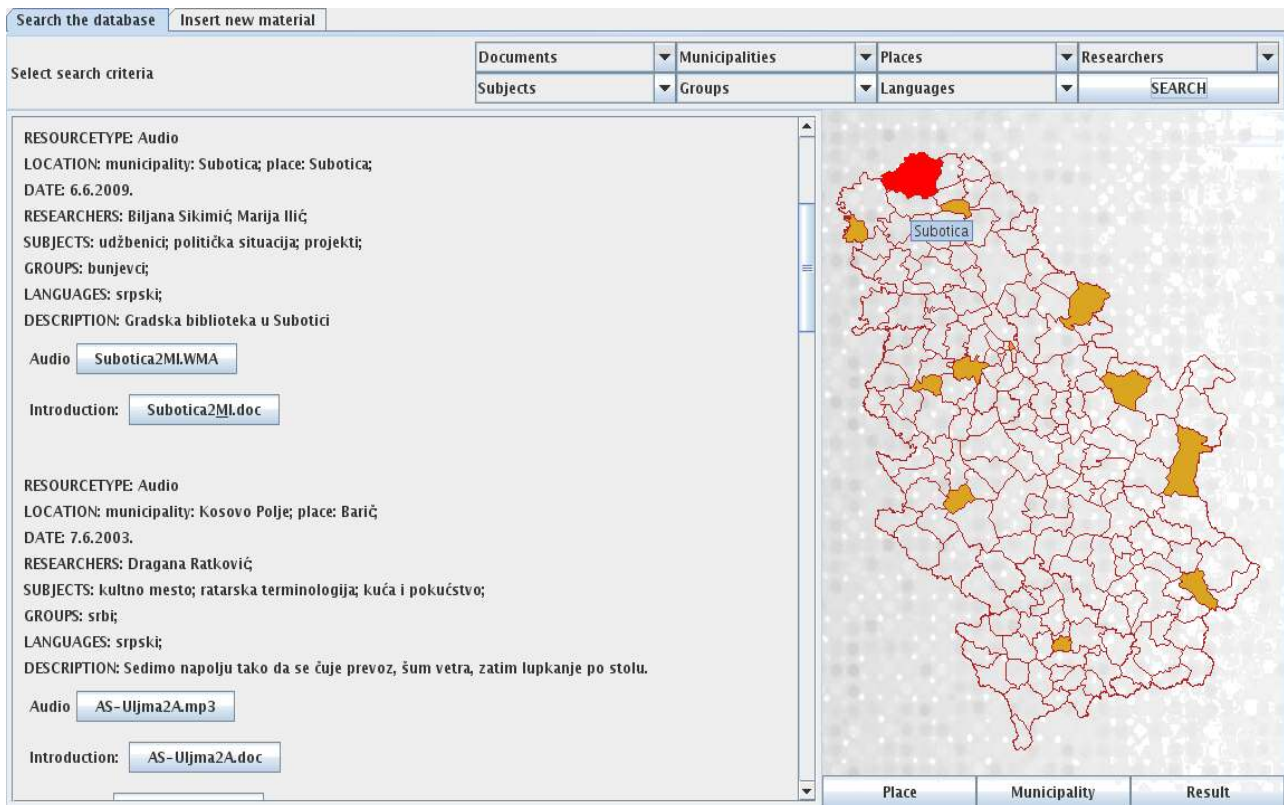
Search the database | Insert new material

Select search criteria

Documents | Municipalities | Places | Researchers
Subjects | Groups | Languages | SEARCH

RESOURCETYPE: Audio
LOCATION: municipality: Subotica; place: Subotica;
DATE: 6.6.2009.
RESEARCHERS: Biljana Sikimić; Marija Ilić;
SUBJECTS: udžbenici; politička situacija; projekti;
GROUPS: bunjevci;
LANGUAGES: srpski;
DESCRIPTION: Gradska biblioteka u Subotici

Audio Subotica2MI.WMA

Introduction: Subotica2MI.doc

RESOURCETYPE: Audio
LOCATION: municipality: Kosovo Polje; place: Barič;
DATE: 7.6.2003.
RESEARCHERS: Dragana Ratković;
SUBJECTS: kultno mesto; ratarska terminologija; kuća i pokućstvo;
GROUPS: srbi;
LANGUAGES: srpski;
DESCRIPTION: Sedimo napolju tako da se čuje prevoz, šum vetra, zatim lupkanje po stolu.

Audio AS-Uljma2A.mp3

Introduction: AS-Uljma2A.doc

Subotica

Place | Municipality | Result